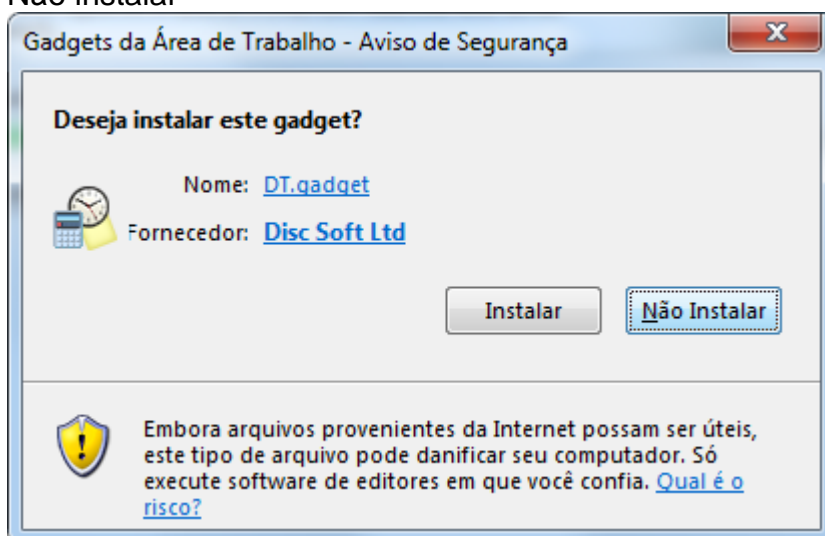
Não Instalar

Gadgets da Área de Trabalho - Aviso de Segurança

Deseja instalar este gadget?

Nome: DT.gadget

Fornecedor: Disc Soft Ltd

Instalar

Não Instalar

Embora arquivos provenientes da Internet possam ser úteis, este tipo de arquivo pode danificar seu computador. Só execute software de editores em que você confia. Qual é o risco?